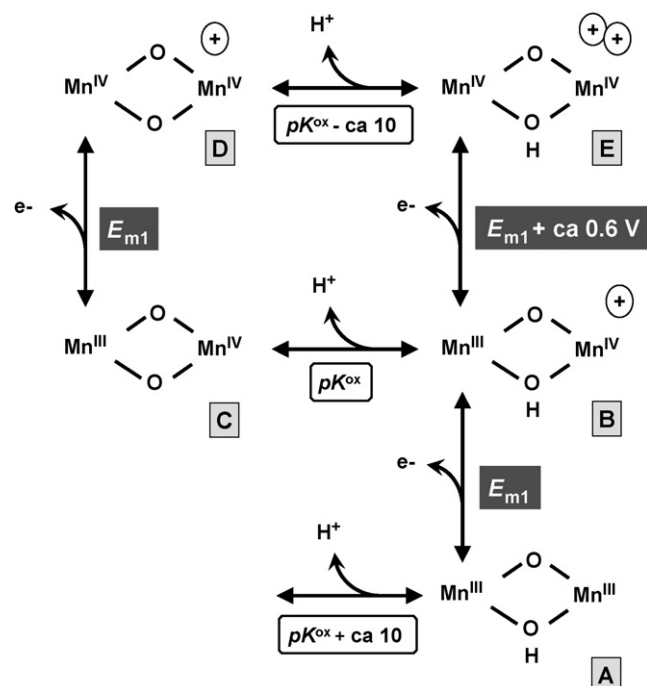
$+$
$Mn^{IV}$ O O $Mn^{IV}$
D

$H^+$
$pK^{ox}$ - ca 10

$+$ $+$
$Mn^{IV}$ O O H $Mn^{IV}$
E

e-
$E_{m1}$

e-
$E_{m1}$ + ca 0.6 V

$Mn^{III}$ O O $Mn^{IV}$
C

$H^+$
$pK^{ox}$

$+$
$Mn^{III}$ O O H $Mn^{IV}$
B

e-
$E_{m1}$

$H^+$
$pK^{ox}$ + ca 10

$Mn^{III}$ O O H $Mn^{III}$
A